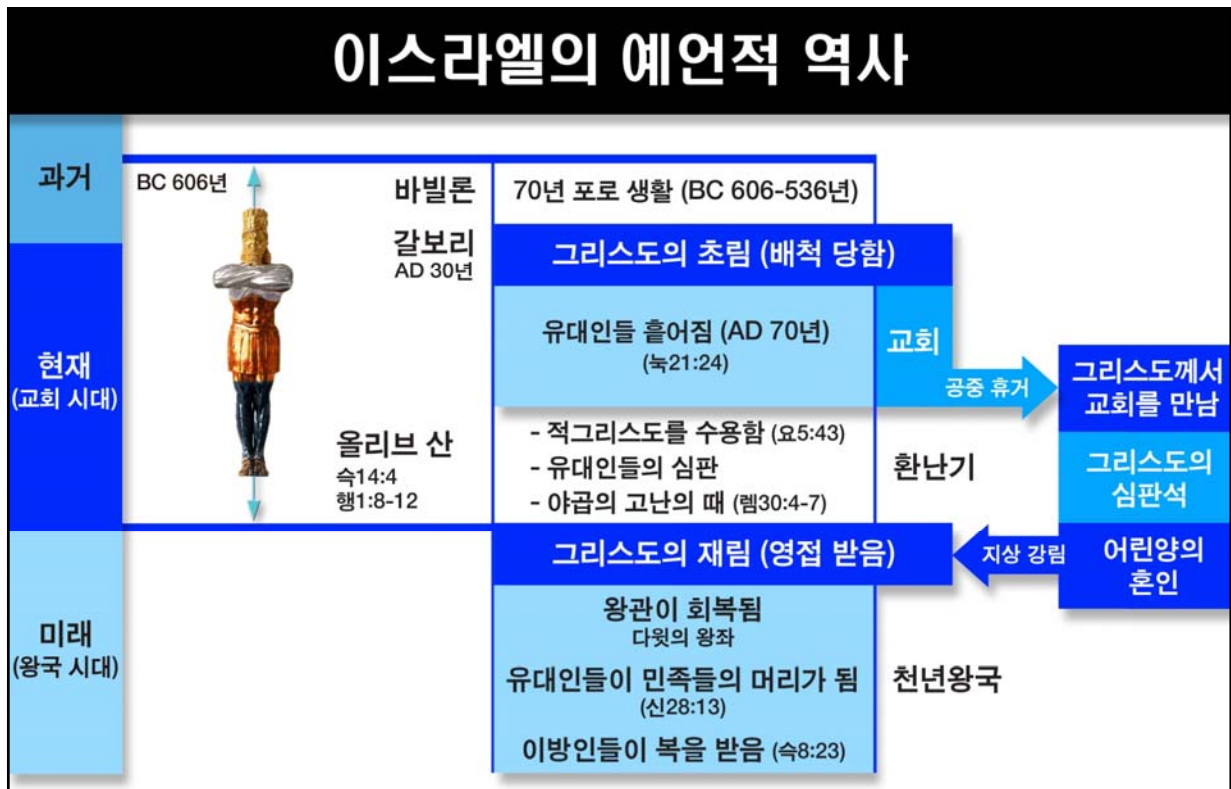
이스라엘의 예언적 역사

과거

현재
(교회 시대)

미래
(왕국 시대)

BC 606년

바빌론

70년 포로 생활 (BC 606-536년)

갈보리
AD 30년

그리스도의 초림 (배척 당함)

유대인들 흩어짐 (AD 70년)
(눅21:24)

교회

공중 휴거

그리스도께서 교회를 만남

올리브 산
슥14:4
행1:8-12

- 적그리스도를 수용함 (요5:43)
- 유대인들의 심판
- 야곱의 고난의 때 (렘30:4-7)

환난기

그리스도의 심판석

그리스도의 재림 (영접 받음)

지상 강림

어린양의 혼인

왕관이 회복됨
다윗의 왕좌

유대인들이 민족들의 머리가 됨
(신28:13)

이방인들이 복을 받음 (슥8:23)

천년왕국